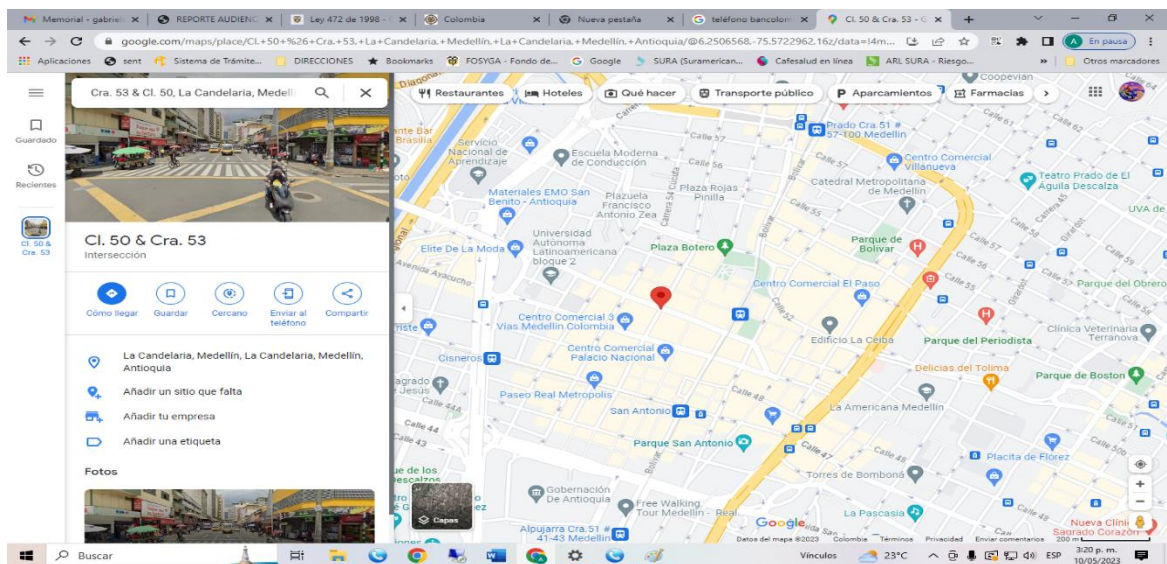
Memorial - gabriel | REPORTE AUDIENC | Ley 472 de 1998 | Colombia | Nueva pestaña | teléfono bancolom | Cl. 50 & Cra. 53 - G

google.com/maps/place/Cl.+50+%26+Cra.+53,+La+Candelaria,+Medellín,+La+Candelaria,+Medellín,+Antioquia/@6.2506568,-75.5722962,16z/data=!4m...

En pausa

Aplicaciones | sent | Sistema de Trámite... | DIRECCIONES | Bookmarks | FOSYGA - Fondo de... | Google | SURA (Suramerican... | Cafesalud en línea | ARL SURA - Riesgo... | Otros marcadores

Guardado
Recientes
Cl. 50 & Cra. 53

Cra. 53 & Cl. 50, La Candelaria, Medelli

Restaurantes | Hoteles | Qué hacer | Transporte público | Aparcamientos | Farmacias

Cl. 50 & Cra. 53
Intersección

Cómo llegar | Guardar | Cercano | Enviar al teléfono | Compartir

La Candelaria, Medellín, La Candelaria, Medellín, Antioquia
Añadir un sitio que falta
Añadir tu empresa
Añadir una etiqueta

Fotos

Capas

Servicio Nacional de Aprendizaje
Escuela Moderna de Conducción
Materiales EMO San Benito - Antioquia
Plazuela Francisco Antonio Zea
Plaza Rojas Pinilla
Catedral Metropolitana de Medellín
Centro Comercial Villanueva
Teatro Prado de El Águila Descalza
Prado Cra.51 # 57-100 Medellín
Universidad Autónoma Latinoamericana bloque 2
Elite De La Moda
Plaza Botero
Parque de Bolívar
Avenida Ayacucho
Centro Comercial El Paso
Centro Comercial 3 Vías Medellín Colombia
Edificio La Ceiba
Parque del Periodista
Clínica Veterinaria Terranova
Parque del Obrero
Cisneros
Centro Comercial Palacio Nacional
Delicias del Tolima
Parque de Boston
Paseo Real Metropolis
San Antonio
La Americana Medellín
Parque San Antonio
Torres de Bomboná
Placita de Flórez
Gobernación De Antioquia
Free Walking Tour Medellín - Real
La Pascasia
Alpujarra Cra.51 # 41-43 Medellín
Nueva Clínica Sagrado Corazón
Coopevian
UVA de
Calle 57 Calle 56 Calle 55 Calle 48 Calle 47 Calle 44 Calle 43 Calle 44A
Carrera 52
Google
Datos del mapa ©2023 Colombia Términos Privacidad Enviar comentarios 200 m

Buscar
Vínculos 23°C ESP 3:20 p. m. 10/05/2023